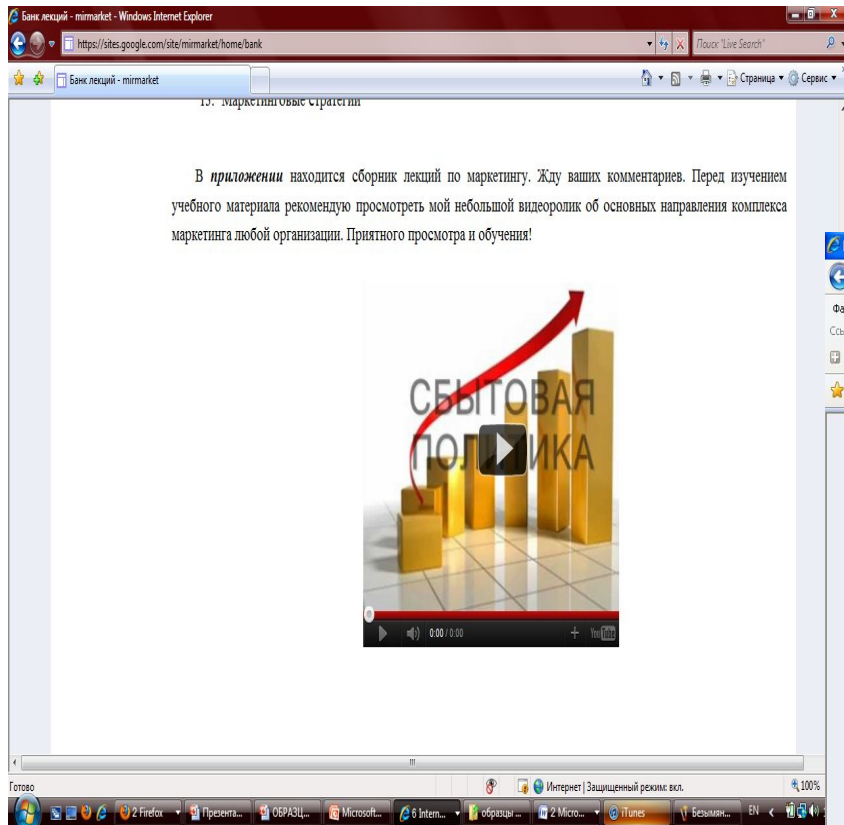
Банк лекций - mirmarket - Windows Internet Explorer

https://sites.google.com/site/mirmarket/home/bank

Поиск "Live Search"

Банк лекций - mirmarket

Страница ▾ Сервис ▾

15. Маркетинговые стратегии

В *приложении* находится сборник лекций по маркетингу. Жду ваших комментариев. Перед изучением учебного материала рекомендую просмотреть мой небольшой видеоролик об основных направления комплекса маркетинга любой организации. Приятного просмотра и обучения!

СБЫТОВАЯ ПОЛИТИКА

0:00 / 0:00

YouTube

Готово

Интернет | Защищенный режим: вкл.

100%

2 Firefox

Презента...

ОБРАЗЦ...

Microsoft...

6 Intern...

образцы ...

2 Micro...

iTunes

Безымян...

EN